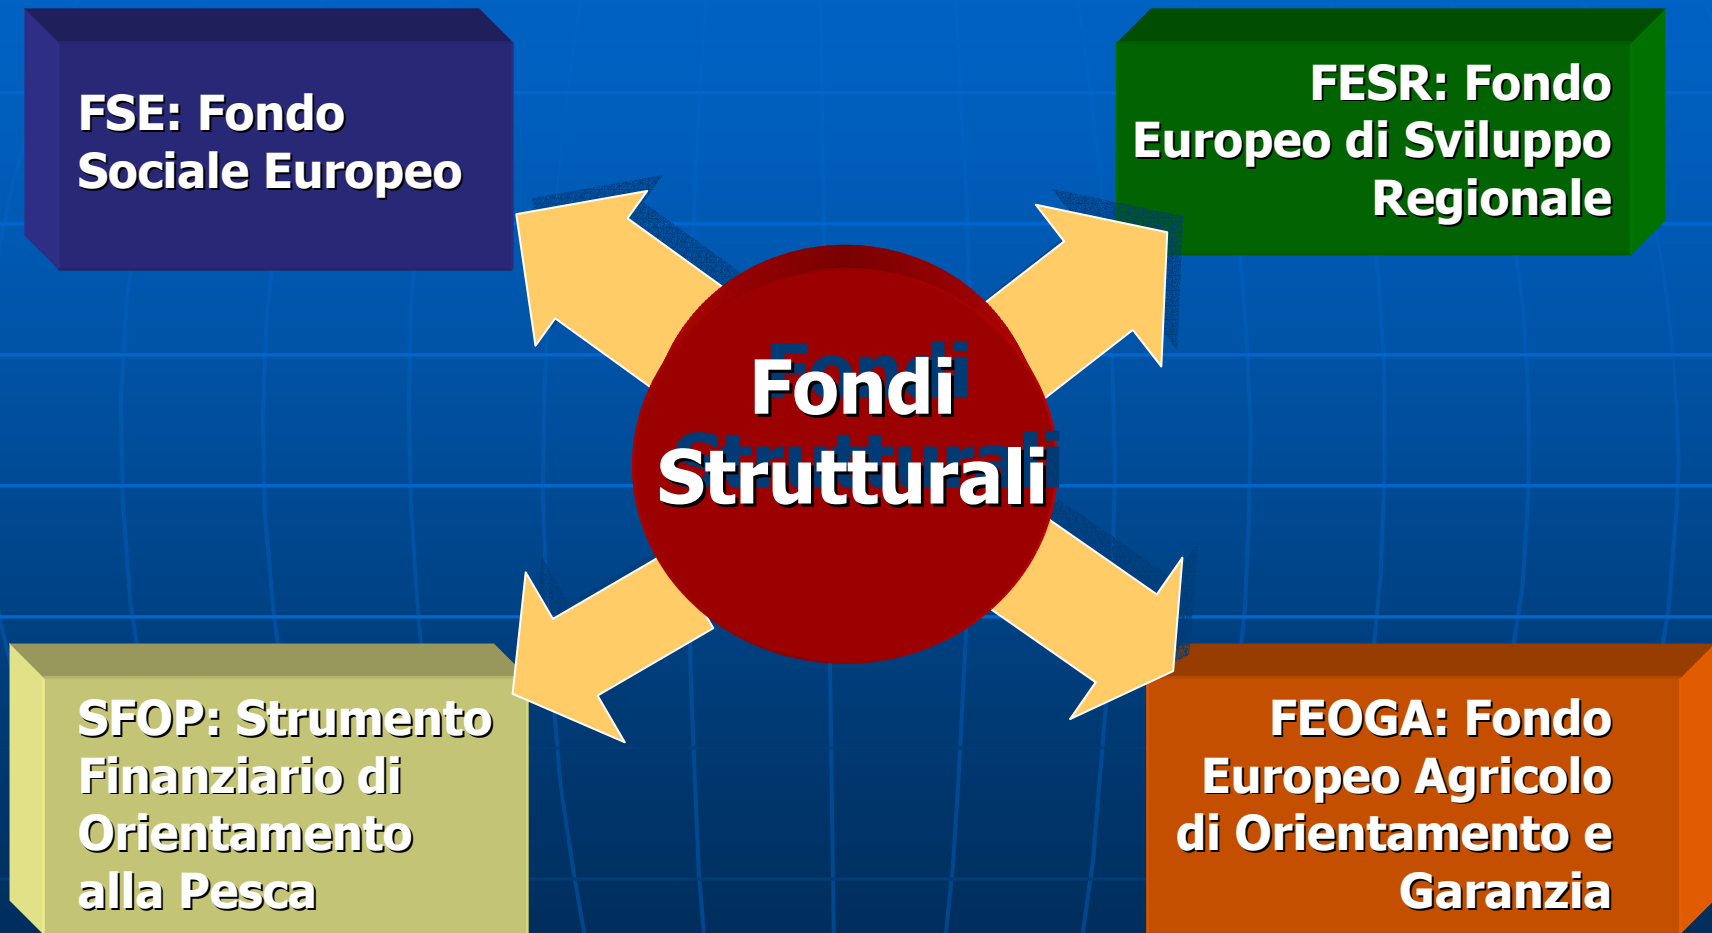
FSE: Fondo Sociale Europeo

FESR: Fondo Europeo di Sviluppo Regionale

Fondi Strutturali

SFOP: Strumento Finanziario di Orientamento alla Pesca

FEOGA: Fondo Europeo Agricolo di Orientamento e Garanzia